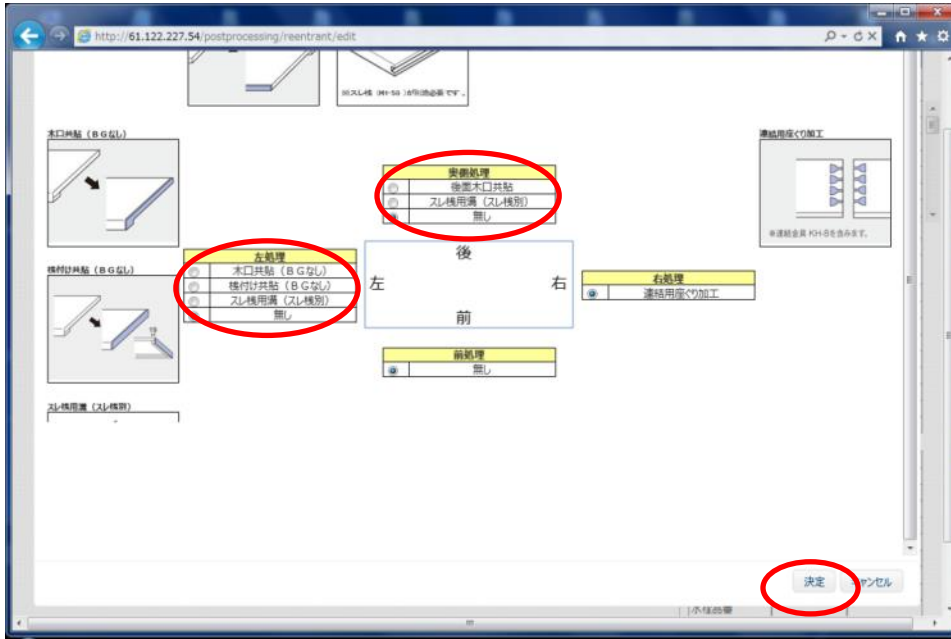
http://61.122.227.54/postprocessing/reentrant/edit

※スレ桟（MI-50）が別途必要です。

木口共貼（ＢＧなし）

奥側処理

| | 奥側処理 |
|---|---|
| ○ | 後面木口共貼 |
| ○ | スレ桟用溝（スレ桟別） |
| ◉ | 無し |

連結用座ぐり加工

※連結金具 KH-8を含みます。

後

左

右

前

左処理

| | 左処理 |
|---|---|
| ○ | 木口共貼（ＢＧなし） |
| ○ | 桟付け共貼（ＢＧなし） |
| ○ | スレ桟用溝（スレ桟別） |
| ◉ | 無し |

桟付け共貼（ＢＧなし）

右処理

| | 右処理 |
|---|---|
| ◉ | 連結用座ぐり加工 |

前処理

| | 前処理 |
|---|---|
| ◉ | 無し |

スレ桟用溝（スレ桟別）

決定

キャンセル